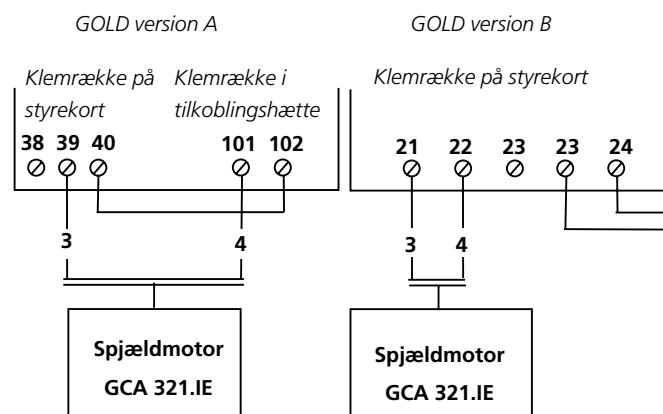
GOLD version A

Klemrække på styrekort

Klemrække i tilkoblingshætte

38 39 40

101 102

3

4

Spjældmotor GCA 321.IE

GOLD version B

Klemrække på styrekort

21 22 23 23 24

3 4

Spjældmotor GCA 321.IE